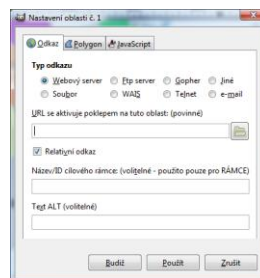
Nastavení oblasti č. 1

Odkaz Polygon JavaScript

Typ odkazu

Webový server Ftp server Gopher Jiné

Soubor WAIS Telnet e-mail

URL se aktivuje poklepem na tuto oblast: (povinné)

Relativní odkaz

Název/ID cílového rámce: (volitelné - použito pouze pro RÁMCE)

Text ALT (volitelné)

Budiž Použít Zrušit